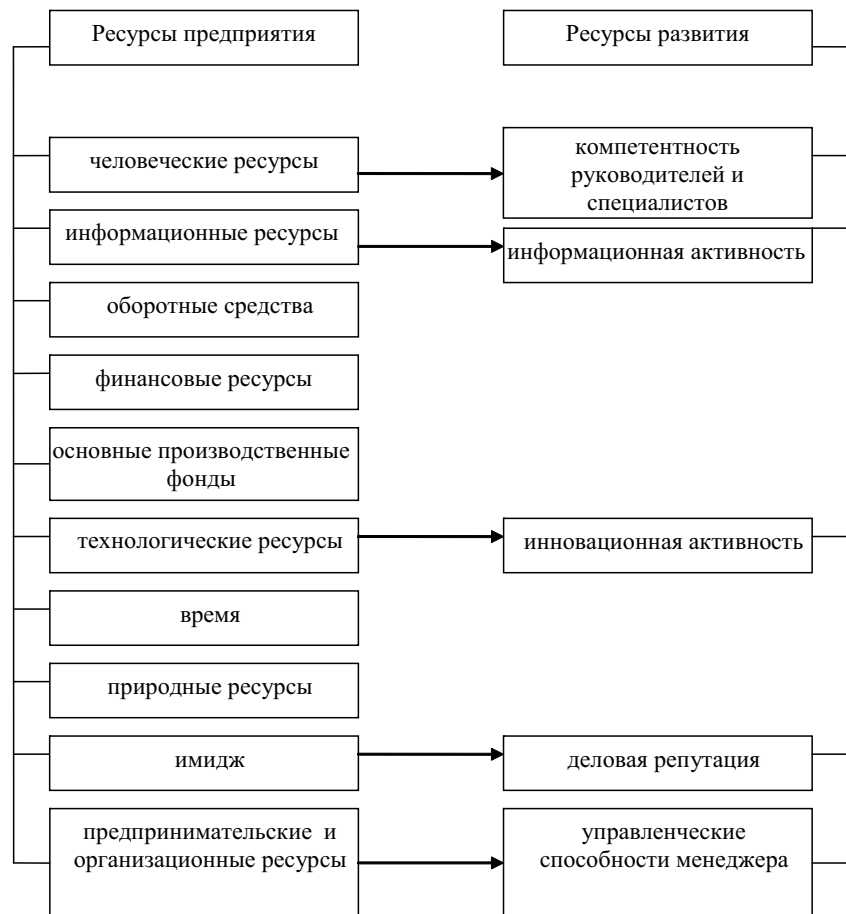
Ресурсы предприятия

Ресурсы развития

человеческие ресурсы

компетентность руководителей и специалистов

информационные ресурсы

информационная активность

оборотные средства

финансовые ресурсы

основные производственные фонды

технологические ресурсы

инновационная активность

время

природные ресурсы

имидж

деловая репутация

предпринимательские и организационные ресурсы

управленческие способности менеджера